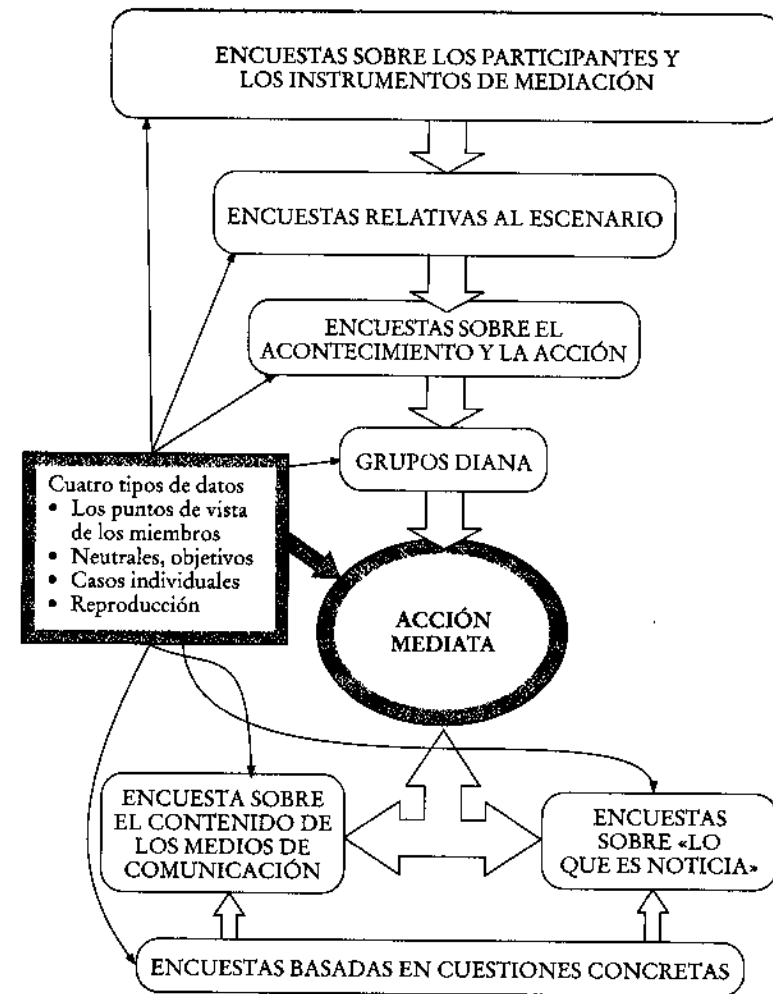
ENCUESTAS SOBRE LOS PARTICIPANTES Y LOS INSTRUMENTOS DE MEDIACIÓN

ENCUESTAS RELATIVAS AL ESCENARIO

ENCUESTAS SOBRE EL ACONTECIMIENTO Y LA ACCIÓN

GRUPOS DIANA

Cuatro tipos de datos
• Los puntos de vista de los miembros
• Neutrales, objetivos
• Casos individuales
• Reproducción

ACCIÓN MEDIATA

ENCUESTA SOBRE EL CONTENIDO DE LOS MEDIOS DE COMUNICACIÓN

ENCUESTAS SOBRE «LO QUE ES NOTICIA»

ENCUESTAS BASADAS EN CUESTIONES CONCRETAS